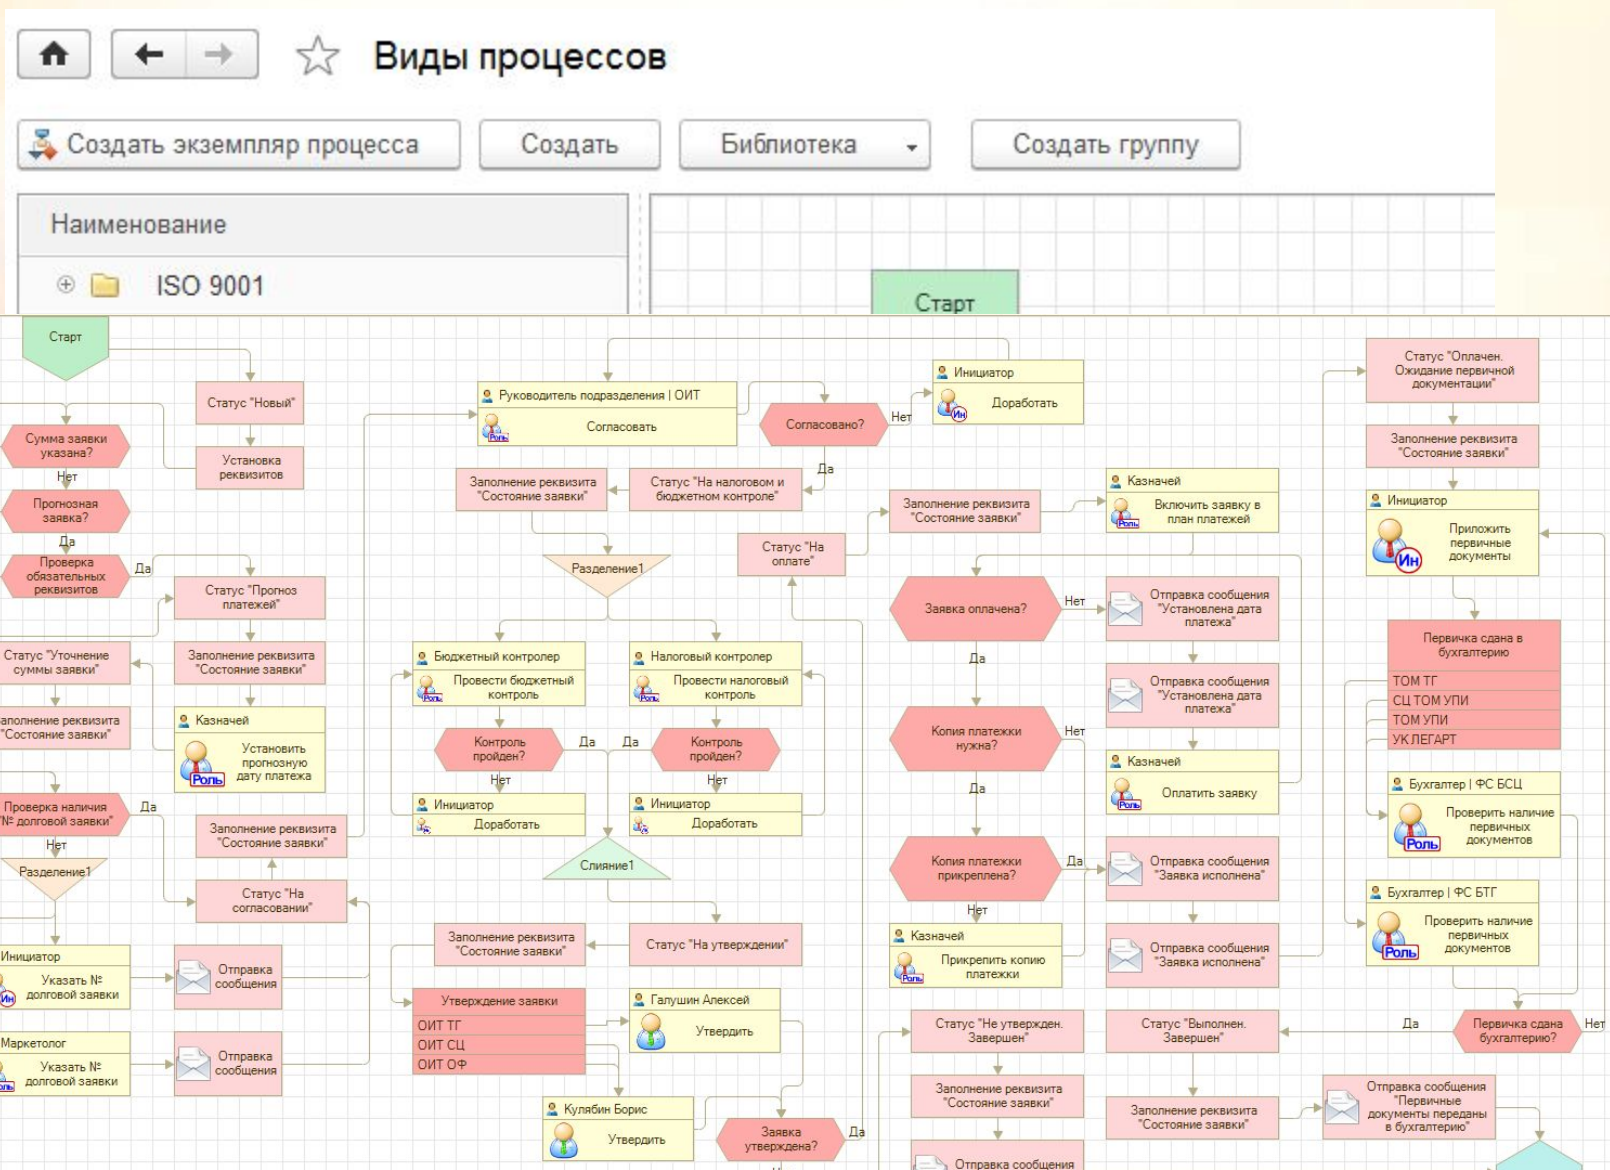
Виды процессов

Создать экземпляр процесса
Создать
Библиотека
Создать группу

Наименование
ISO 9001
Старт

Старт
Статус "Новый"
Сумма заявки указана?
Нет
Установка реквизитов
Прогнозная заявка?
Да
Проверка обязательных реквизитов
Да
Статус "Прогноз платежей"
Статус "Уточнение суммы заявки"
Заполнение реквизита "Состояние заявки"
аполнение реквизита "Состояние заявки"
Казначей
Установить прогнозную дату платежа
Роль
Проверка наличия № долговой заявки"
Да
Нет
Заполнение реквизита "Состояние заявки"
Разделение1
Статус "На согласовании"
Инициатор
Указать № долговой заявки
Ин
Отправка сообщения
Маркетолог
Указать № долговой заявки
Отправка сообщения

Руководитель подразделения | ОИТ
Согласовать
Согласовано?
Нет
Инициатор
Доработать
Ин
Да
Заполнение реквизита "Состояние заявки"
Статус "На налоговом и бюджетном контроле"
Статус "На оплате"
Разделение1
Бюджетный контролер
Провести бюджетный контроль
Налоговый контролер
Провести налоговый контроль
Контроль пройден?
Да
Да
Контроль пройден?
Нет
Нет
Инициатор
Доработать
Инициатор
Доработать
Слияние1
Заполнение реквизита "Состояние заявки"
Статус "На утверждении"
Утверждение заявки
ОИТ ТГ
ОИТ СЦ
ОИТ ОФ
Галушин Алексей
Утвердить
Кулябин Борис
Утвердить
Заявка утверждена?
Да

Заполнение реквизита "Состояние заявки"
Казначей
Включить заявку в план платежей
Заявка оплачена?
Нет
Отправка сообщения "Установлена дата платежа"
Да
Отправка сообщения "Установлена дата платежа"
Копия платежки нужна?
Нет
Да
Казначей
Оплатить заявку
Копия платежки прикреплена?
Да
Отправка сообщения "Заявка исполнена"
Нет
Казначей
Прикрепить копию платежки
Отправка сообщения "Заявка исполнена"
Статус "Не утвержден. Завершен"
Статус "Выполнен. Завершен"
Заполнение реквизита "Состояние заявки"
Заполнение реквизита "Состояние заявки"
Отправка сообщения

Статус "Оплачен. Ожидание первичной документации"
Заполнение реквизита "Состояние заявки"
Инициатор
Приложить первичные документы
Ин
Первичка сдана в бухгалтерию
ТОМ ТГ
СЦ ТОМ УПИ
ТОМ УПИ
УК ЛЕГАРТ
Бухгалтер | ФС БСЦ
Проверить наличие первичных документов
Роль
Бухгалтер | ФС БТГ
Проверить наличие первичных документов
Роль
Да
Первичка сдана бухгалтерию?
Нет
Отправка сообщения "Первичные документы переданы в бухгалтерию"